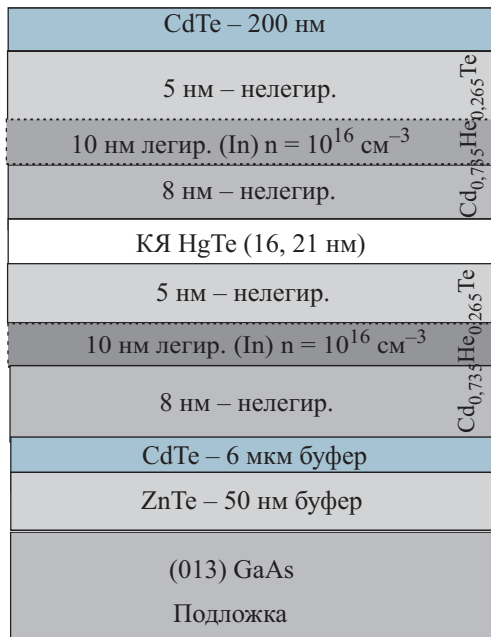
CdTe – 200 нм

5 нм – нелегир.

10 нм легир. (In) n = $10^{16}$ см$^{-3}$

8 нм – нелегир.

$Cd_{0,735}He_{0,265}Te$

КЯ HgTe (16, 21 нм)

5 нм – нелегир.

10 нм легир. (In) n = $10^{16}$ см$^{-3}$

8 нм – нелегир.

$Cd_{0,735}He_{0,265}Te$

CdTe – 6 мкм буфер

ZnTe – 50 нм буфер

(013) GaAs

Подложка